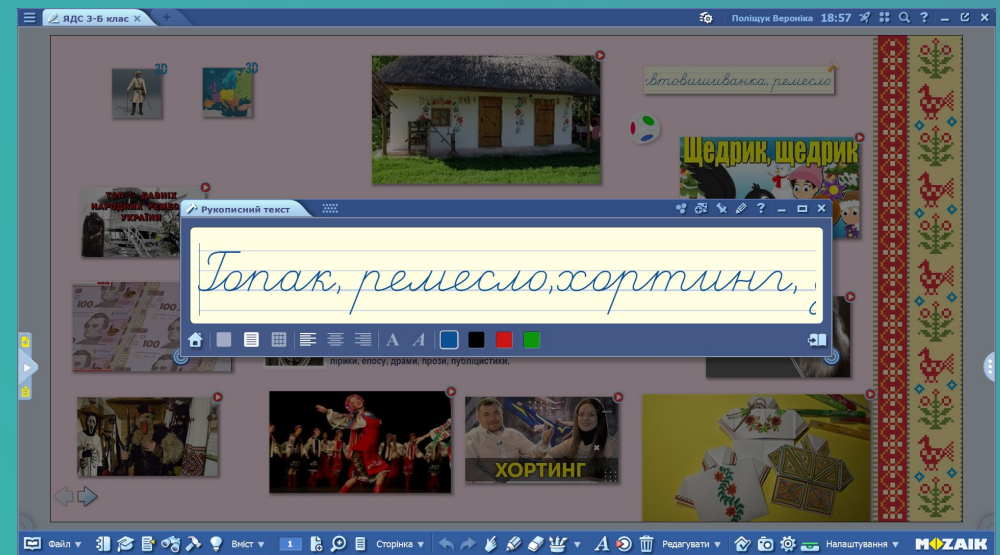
ЯДС 3-Б клас ×
Поліщук Вероніка 18:57

3D
3D

вто вишиванка, ремесло

Щедрик, щедрик

ТОП-10 ДАВНІХ НАРОДНИХ РЕМЕСЕЛ УКРАЇНИ

Рукописний текст

Гопак, ремесло, хортинг,

лірики, епосу, драми, прози, публіцистики.

ХОРТИНГ

Файл Вміст 1 Сторінка Редагувати Налаштування MOZAIK